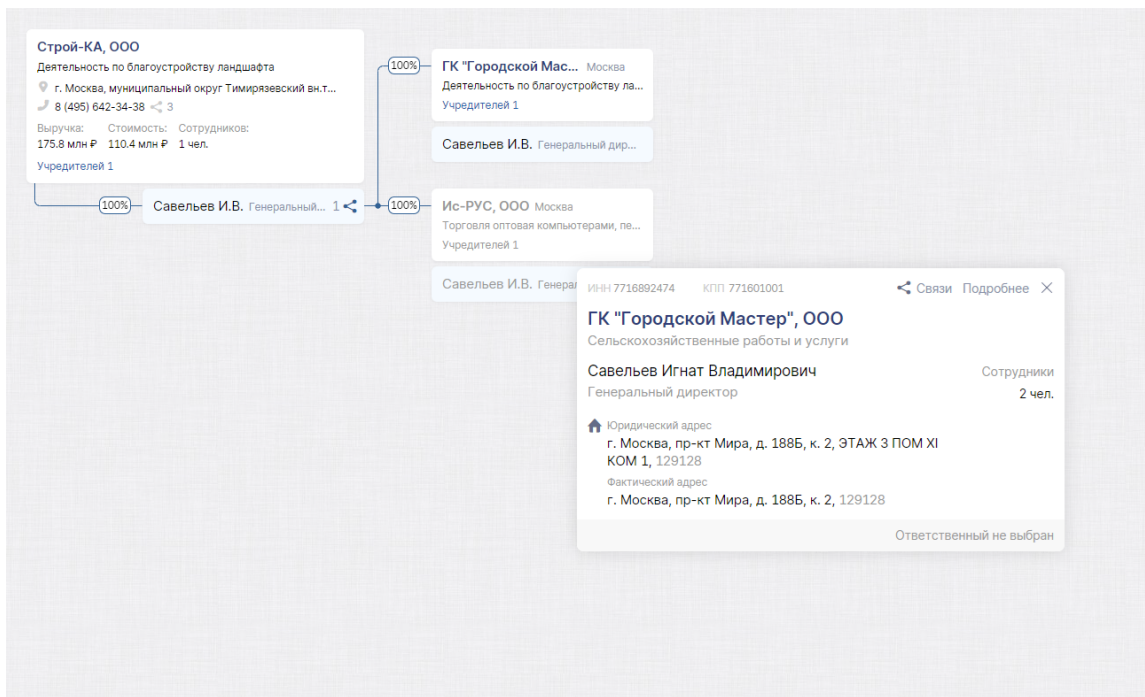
Строй-КА, ООО
Деятельность по благоустройству ландшафта
г. Москва, муниципальный округ Тимирязевский вн.т...
8 (495) 642-34-38 3
Выручка: 175.8 млн ₽
Стоимость: 110.4 млн ₽
Сотрудников: 1 чел.
Учредителей 1

100%
Савельев И.В. Генеральный... 1

100%
ГК "Городской Мас... Москва
Деятельность по благоустройству ла...
Учредителей 1

Савельев И.В. Генеральный дир...

100%
Ис-РУС, ООО Москва
Торговля оптовая компьютерами, пе...
Учредителей 1

Савельев И.В. Генерал

ИНН 7716892474 КПП 771601001
Связи Подробнее
ГК "Городской Мастер", ООО
Сельскохозяйственные работы и услуги
Савельев Игнат Владимирович
Генеральный директор
Сотрудники
2 чел.
Юридический адрес
г. Москва, пр-кт Мира, д. 188Б, к. 2, ЭТАЖ 3 ПОМ XI КОМ 1, 129128
Фактический адрес
г. Москва, пр-кт Мира, д. 188Б, к. 2, 129128
Ответственный не выбран